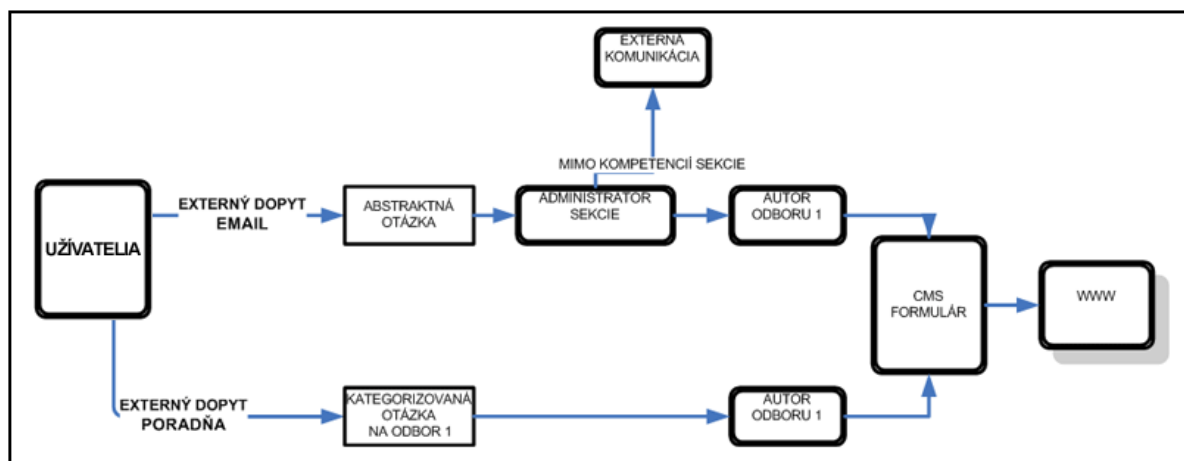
EXTERNÁ KOMUNIKÁCIA

MIMO KOMPETENCIÍ SEKCIE

UŽÍVATELIA

EXTERNÝ DOPYT EMAIL

ABSTRAKTNÁ OTÁZKA

ADMINISTRÁTOR SEKCIE

AUTOR ODBORU 1

CMS FORMULÁR

WWW

EXTERNÝ DOPYT PORADŇA

KATEGORIZOVANÁ OTÁZKA NA ODBOR 1

AUTOR ODBORU 1